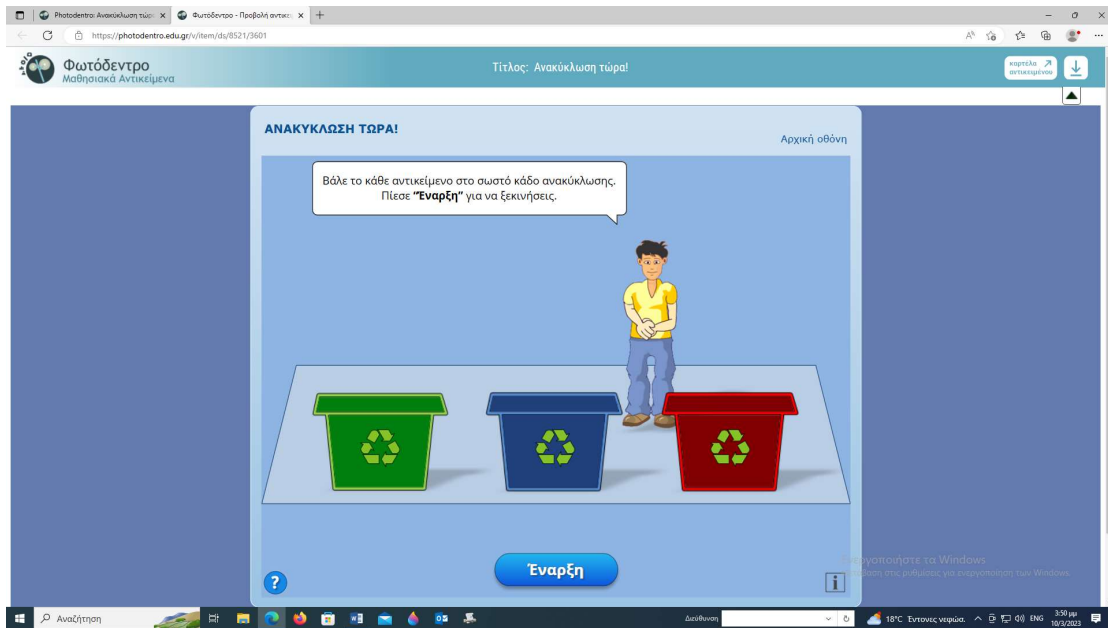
Photodentro: Ανακύκλωση τώρ ×
Φωτόδεντρο - Προβολή αντικε ×
https://photodentro.edu.gr/v/item/ds/8521/3601

Φωτόδεντρο
Μαθησιακά Αντικείμενα

Τίτλος: Ανακύκλωση τώρα!

καρτέλα αντικειμένου

ΑΝΑΚΥΚΛΩΣΗ ΤΩΡΑ!

Αρχική οθόνη

Βάλε το κάθε αντικείμενο στο σωστό κάδο ανακύκλωσης.
Πίεσε **"Έναρξη"** για να ξεκινήσεις.

Έναρξη

?

i

Ενεργοποιήστε τα Windows
Μεταβείτε στις ρυθμίσεις για ενεργοποίηση των Windows.

Αναζήτηση

Διεύθυνση

18°C Έντονες νεφώσ.

ENG

3:50 μμ
10/3/2023